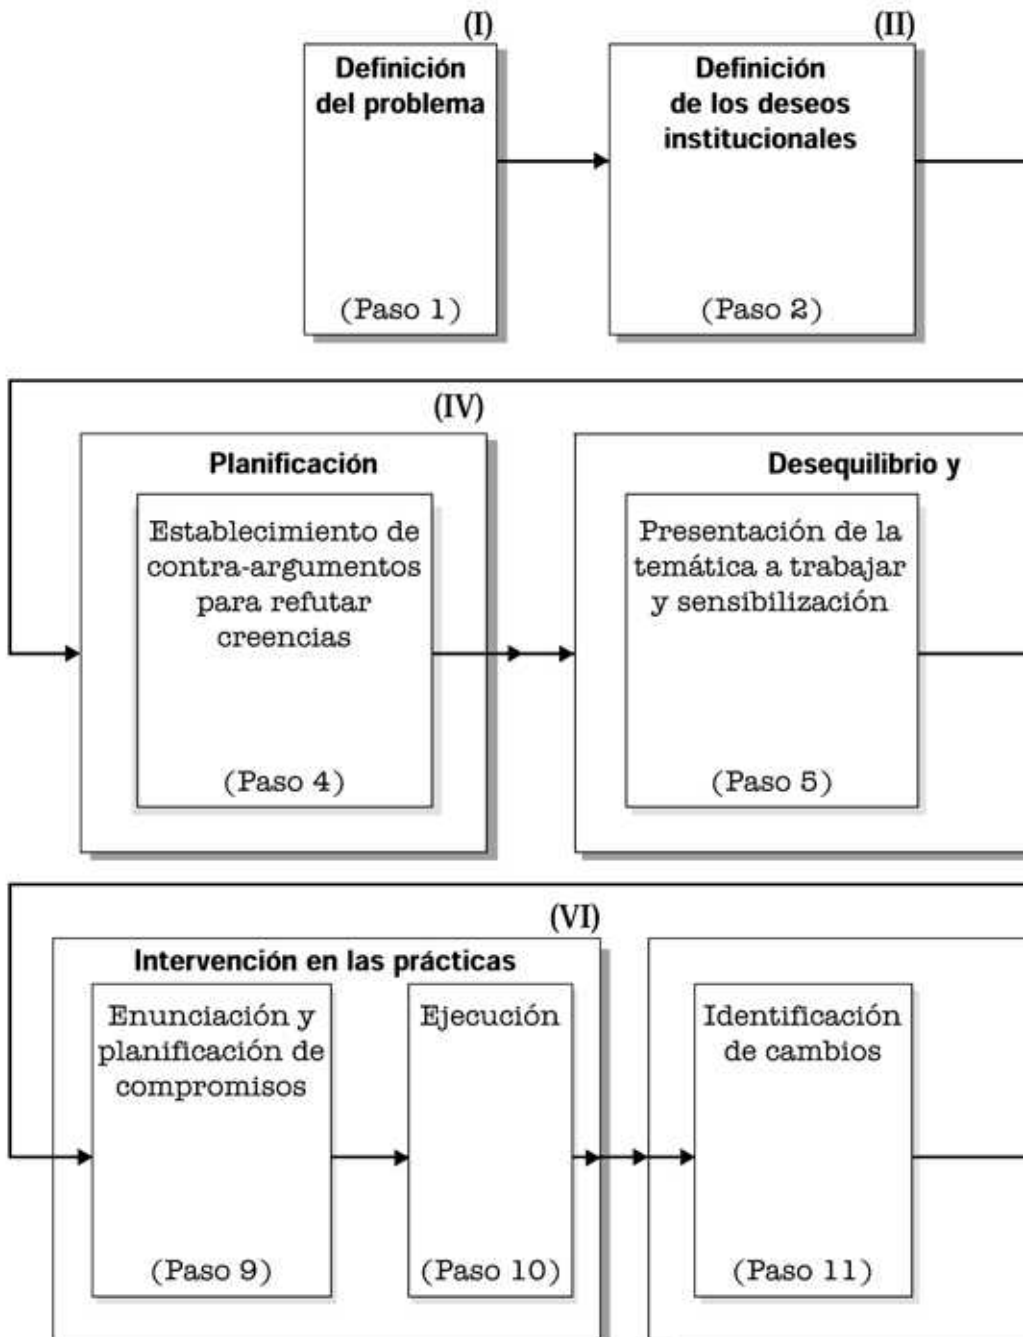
(I)
Definición del problema
(Paso 1)

(II)
Definición de los deseos institucionales
(Paso 2)

(IV)
Planificación
Establecimiento de contra-argumentos para refutar creencias
(Paso 4)

Desequilibrio y
Presentación de la temática a trabajar y sensibilización
(Paso 5)

(VI)
Intervención en las prácticas
Enunciación y planificación de compromisos
(Paso 9)
Ejecución
(Paso 10)

Identificación de cambios
(Paso 11)